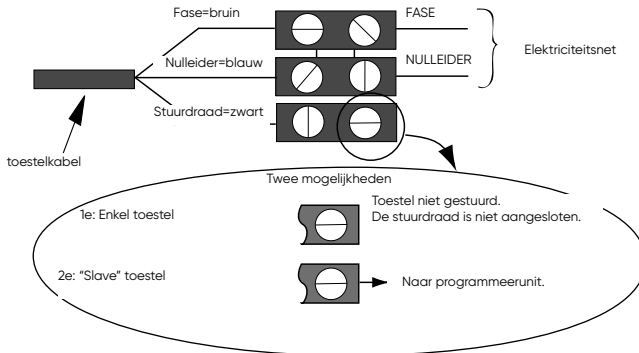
Fase=bruin
FASE
Nulleider=blauw
NULLEIDER
Elektriciteitsnet
Stuurdraad=zwart
toestelkabel
Twee mogelijkheden
1e: Enkel toestel
Toestel niet gestuurd.
De stuurdraad is niet aangesloten.
2e: "Slave" toestel
Naar programmeerunit.